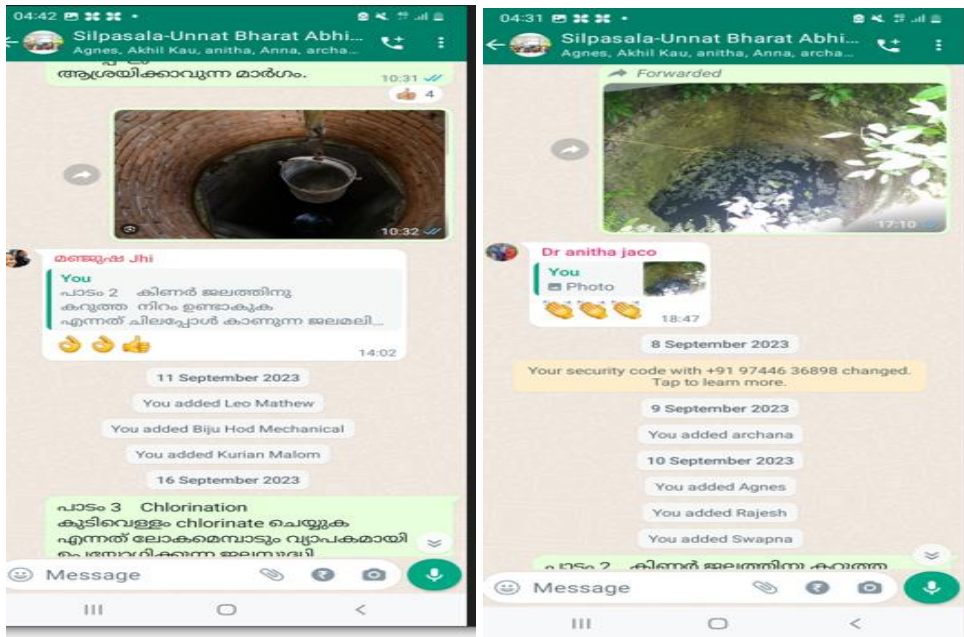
04:42

Silpasala-Unnat Bharat Abhi...

Agnes, Akhil Kau, anitha, Anna, archa...

ആശ്രയിക്കാവുന്ന മാർഗം.

10:31

4

10:32

മഞ്ജുഷ Jhi

You

പാഠം 2 കിണർ ജലത്തിനു കറുത്ത നിറം ഉണ്ടാകുക എന്നത് ചിലപ്പോൾ കാണുന്ന ജലമലി...

14:02

11 September 2023

You added Leo Mathew

You added Biju Hod Mechanical

You added Kurian Malom

16 September 2023

പാഠം 3 Chlorination

കുടിവെള്ളം chlorinate ചെയ്യുക എന്നത് ലോകമെമ്പാടും വ്യാപകമായി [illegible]

Message

04:31

Silpasala-Unnat Bharat Abhi...

Agnes, Akhil Kau, anitha, Anna, archa...

Forwarded

17:10

Dr anitha jaco

You

Photo

18:47

8 September 2023

Your security code with +91 97446 36898 changed. Tap to learn more.

9 September 2023

You added archana

10 September 2023

You added Agnes

You added Rajesh

You added Swapna

പാഠം 2 കിണർ ജലത്തിനു കറുത്ത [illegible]

Message